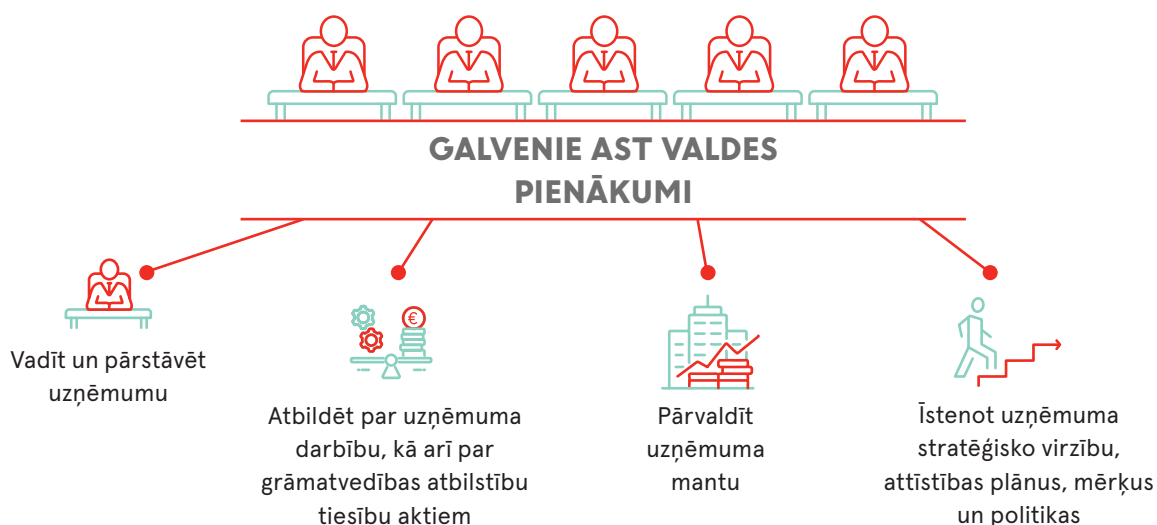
GALVENIE AST VALDES PIENĀKUMI

Vadīt un pārstāvēt uzņēmumu

Atbildēt par uzņēmuma darbību, kā arī par grāmatvedības atbilstību tiesību aktiem

Pārvaldīt uzņēmuma mantu

Īstenot uzņēmuma stratēģisko virzību, attīstības plānus, mērķus un politikas